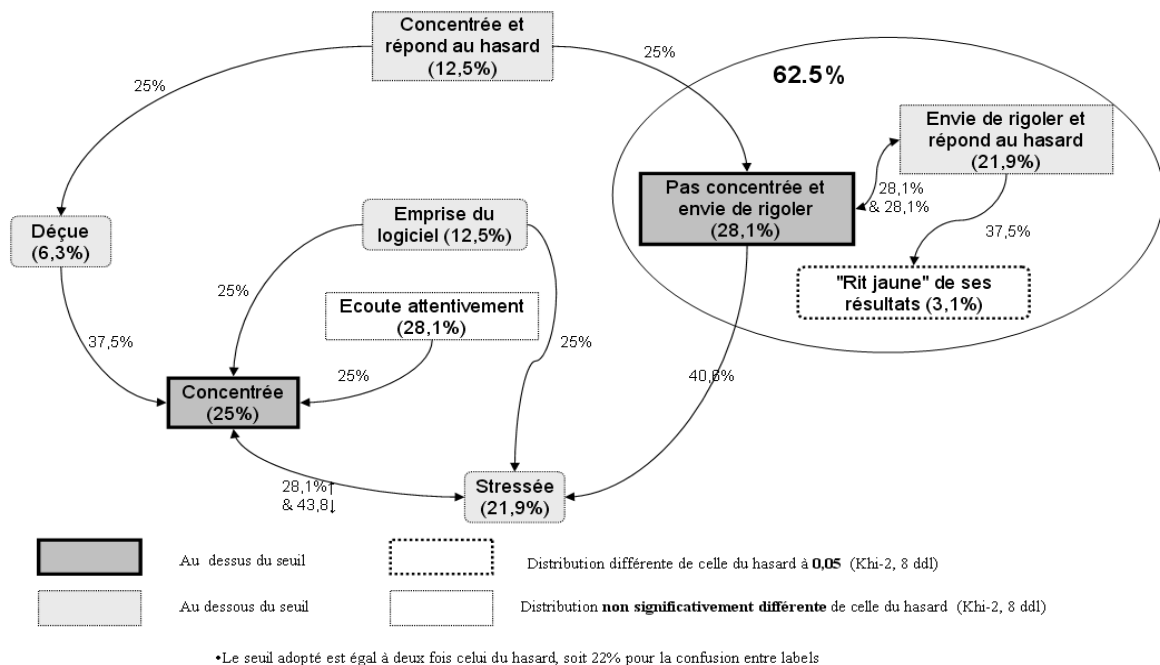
Concentrée et répond au hasard (12,5%)

25%

25%

62.5%

Envie de rigoler et répond au hasard (21,9%)

Pas concentrée et envie de rigoler (28,1%)

28,1% & 28,1%

Déçue (6,3%)

Emprise du logiciel (12,5%)

37,5%

"Rit jaune" de ses résultats (3,1%)

25%

Ecoute attentivement (28,1%)

37,5%

25%

25%

40,6%

Concentrée (25%)

28,1%↑ & 43,8↓

Stressée (21,9%)

Au dessus du seuil

Distribution différente de celle du hasard à **0,05** (Khi-2, 8 ddl)

Au dessous du seuil

Distribution **non significativement différente** de celle du hasard (Khi-2, 8 ddl)

•Le seuil adopté est égal à deux fois celui du hasard, soit 22% pour la confusion entre labels